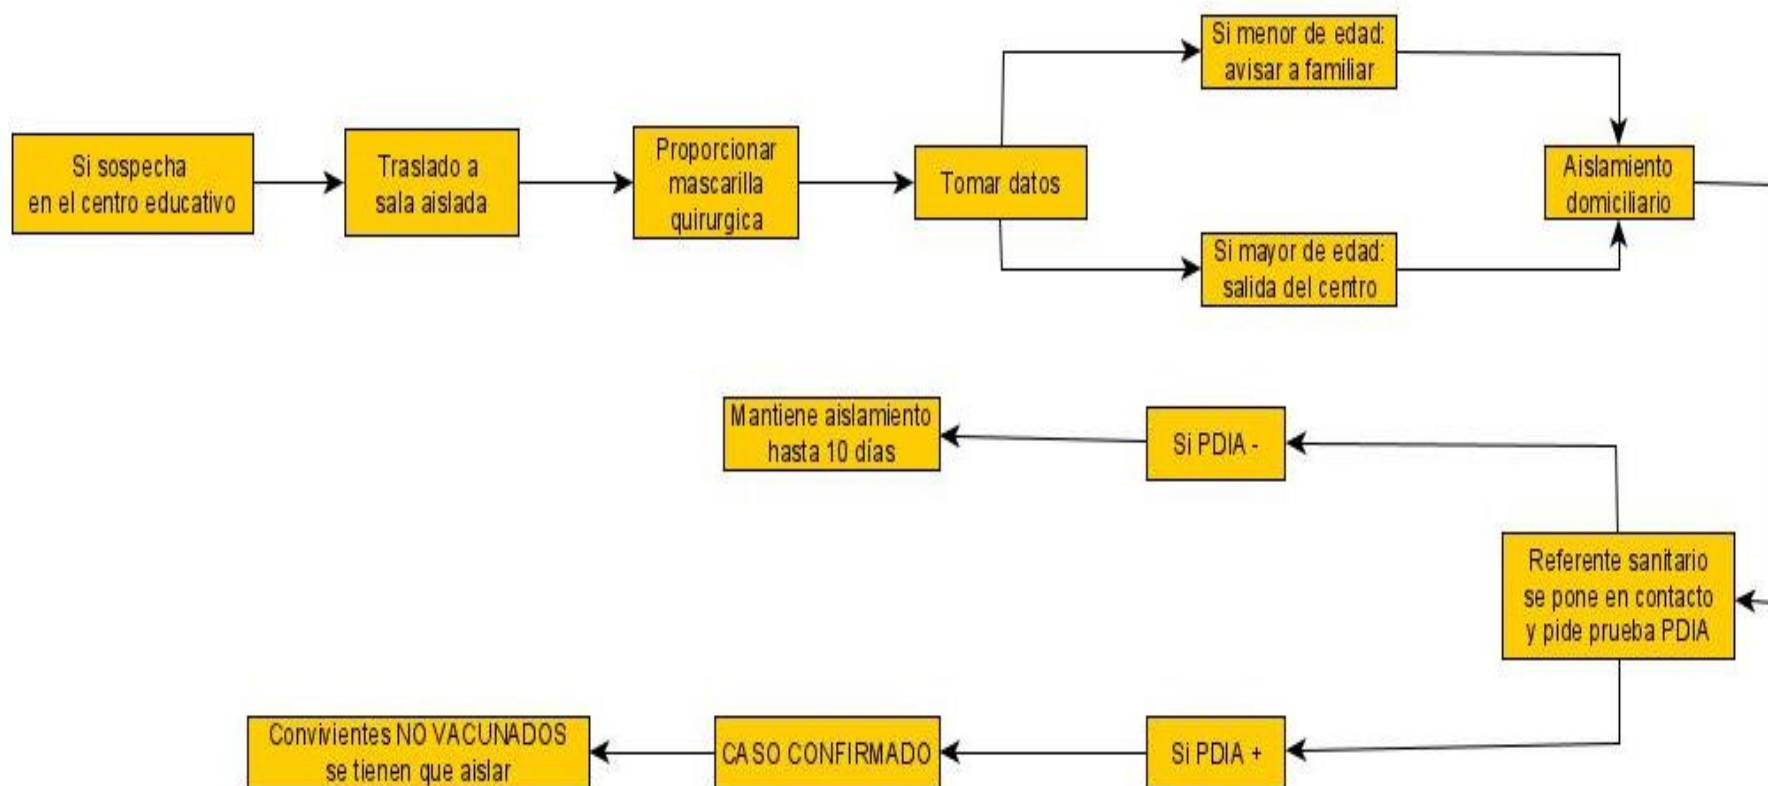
Si sospecha en el centro educativo

Traslado a sala aislada

Proporcionar mascarilla quirurgica

Tomar datos

Si menor de edad: avisar a familiar

Si mayor de edad: salida del centro

Aislamiento domiciliario

Referente sanitario se pone en contacto y pide prueba PDIA

Si PDIA -

Mantiene aislamiento hasta 10 días

Si PDIA +

CASO CONFIRMADO

Convivientes NO VACUNADOS se tienen que aislar